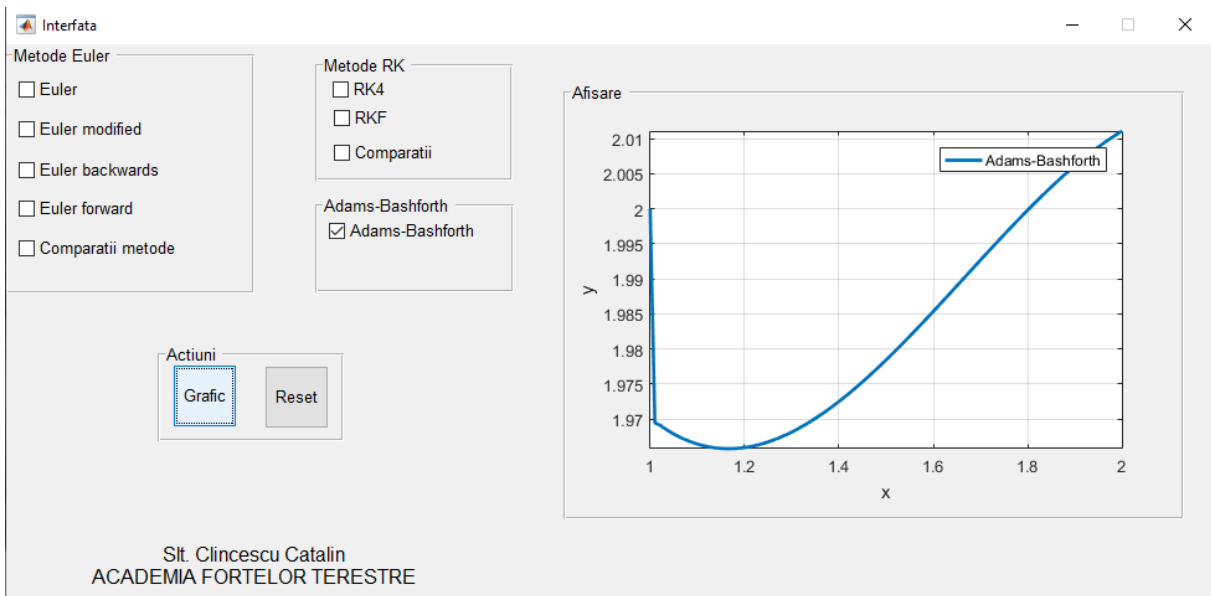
Interfata

Metode Euler
☐ Euler
☐ Euler modified
☐ Euler backwards
☐ Euler forward
☐ Comparatii metode

Metode RK
☐ RK4
☐ RKF
☐ Comparatii

Adams-Bashforth
☑ Adams-Bashforth

Actiuni
Grafic
Reset

Afisare

Adams-Bashforth

y
2.01
2.005
2
1.995
1.99
1.985
1.98
1.975
1.97

1
1.2
1.4
1.6
1.8
2
x

Slt. Clincescu Catalin
ACADEMIA FORTELOR TERESTRE